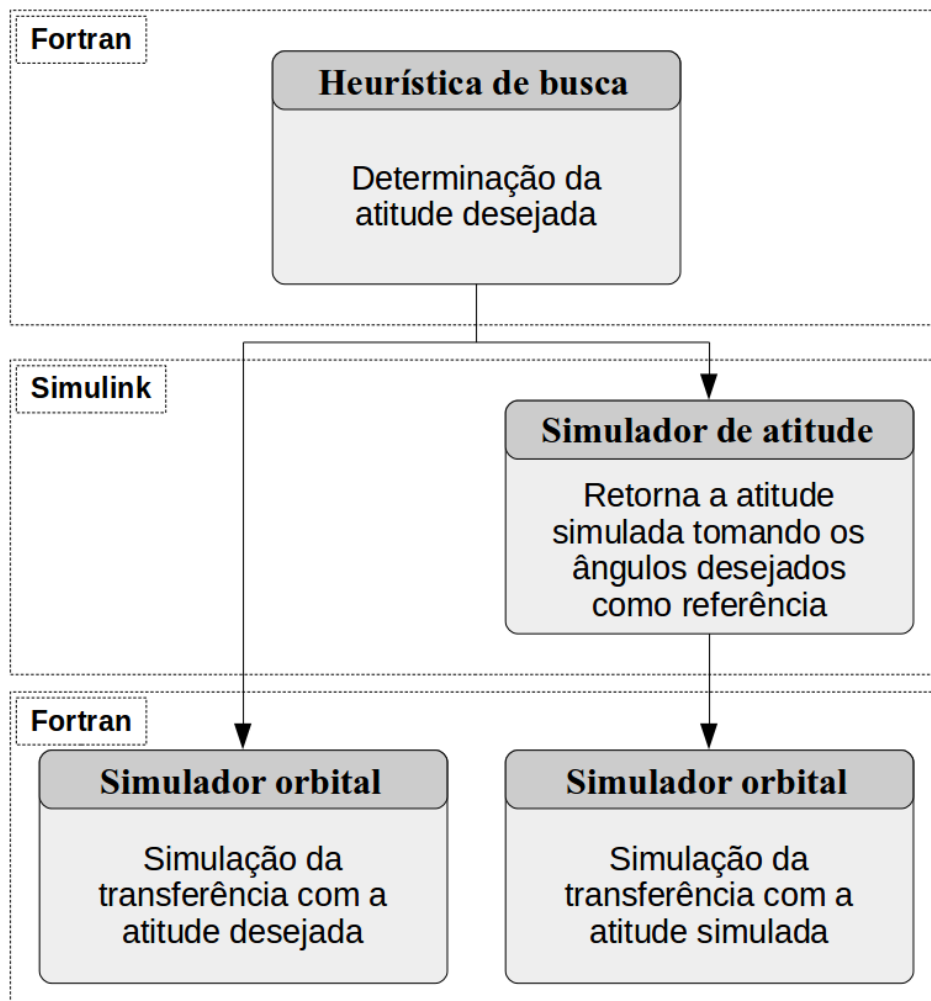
Fortran

Heurística de busca

Determinação da atitude desejada

Simulink

Simulador de atitude

Retorna a atitude simulada tomando os ângulos desejados como referência

Fortran

Simulador orbital

Simulação da transferência com a atitude desejada

Simulador orbital

Simulação da transferência com a atitude simulada